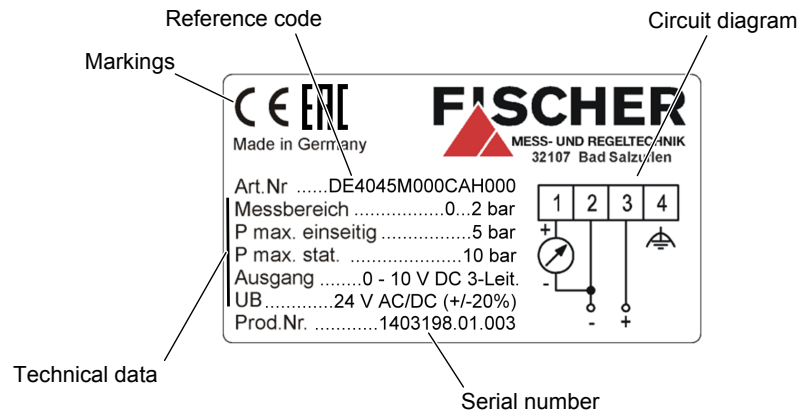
Reference code

Circuit diagram

Markings

CE EAC

Made in Germany

FISCHER

MESS- UND REGELTECHNIK
32107 Bad Salzuflen

Art.Nr ......DE4045M000CAH000

Messbereich .................0...2 bar
P max. einseitig .................5 bar
P max. stat. .....................10 bar
Ausgang ........0 - 10 V DC 3-Leit.
UB.............24 V AC/DC (+/-20%)
Prod.Nr. ............1403198.01.003

| 1 | 2 | 3 | 4 |
|---|---|---|---|

+
-
-
+

Technical data

Serial number